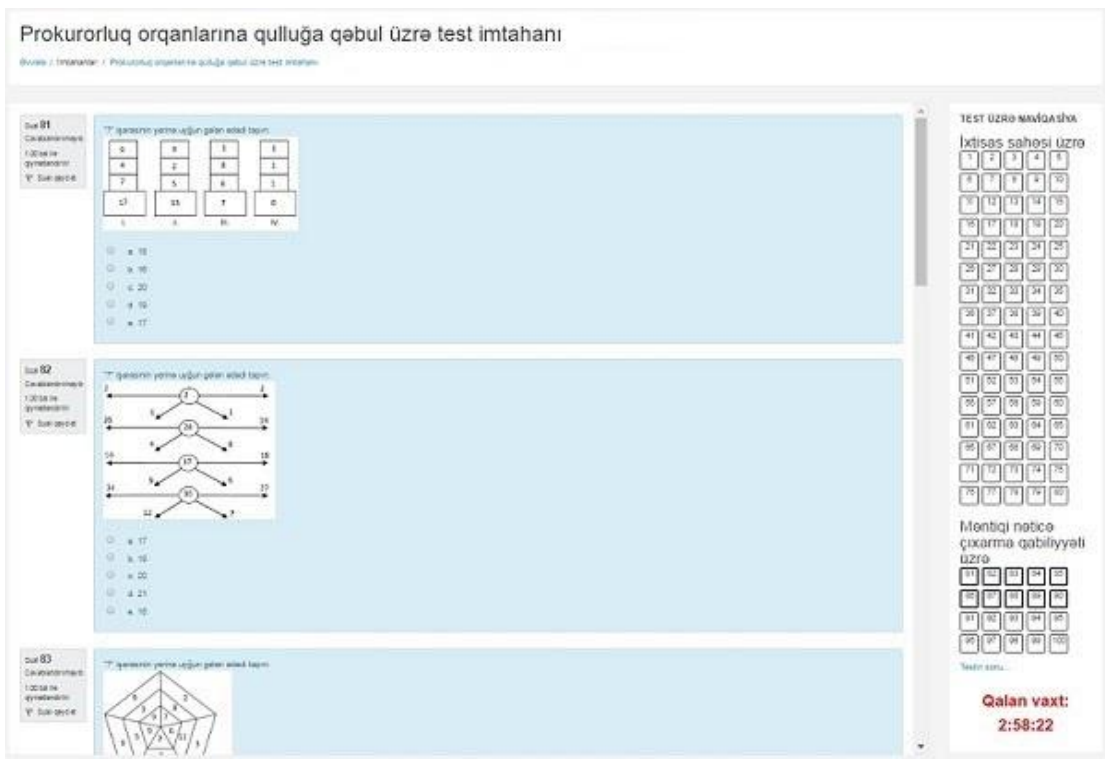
Prokurorluq orqanlarına qulluğa qəbul üzrə test imtahanı

Əvvələ / İmtahanlar / Prokurorluq orqanlarına qulluğa qəbul üzrə test imtahanı

Sual 81
Cavablandırılmayıb
1,00 bal ilə qiymətləndirilir
Sualı qeyd et

"?" işarəsinin yerinə uyğun gələn ədədi tapın:

| 9 | 8 | 5 | 3 |
|---|---|---|---|
| 4 | 2 | 8 | 3 |
| 7 | 5 | 6 | 3 |
| 17 | 15 | 7 | ? |
| I | II | III | IV |

a. 18
b. 16
c. 20
d. 19
e. 17

Sual 82
Cavablandırılmayıb
1,00 bal ilə qiymətləndirilir
Sualı qeyd et

"?" işarəsinin yerinə uyğun gələn ədədi tapın:

a. 17
b. 16
c. 20
d. 21
e. 18

Sual 83
Cavablandırılmayıb
1,00 bal ilə qiymətləndirilir
Sualı qeyd et

"?" işarəsinin yerinə uyğun gələn ədədi tapın:

TEST ÜZRƏ NAVİQASİYA

İxtisas sahəsi üzrə
1 2 3 4 5 6 7 8 9 10 11 12 13 14 15 16 17 18 19 20 21 22 23 24 25 26 27 28 29 30 31 32 33 34 35 36 37 38 39 40 41 42 43 44 45 46 47 48 49 50 51 52 53 54 55 56 57 58 59 60 61 62 63 64 65 66 67 68 69 70 71 72 73 74 75 76 77 78 79 80

Məntiqi nəticə çıxarma qabiliyyəti üzrə
81 82 83 84 85 86 87 88 89 90 91 92 93 94 95 96 97 98 99 100

Testin sonu...

Qalan vaxt:
2:58:22